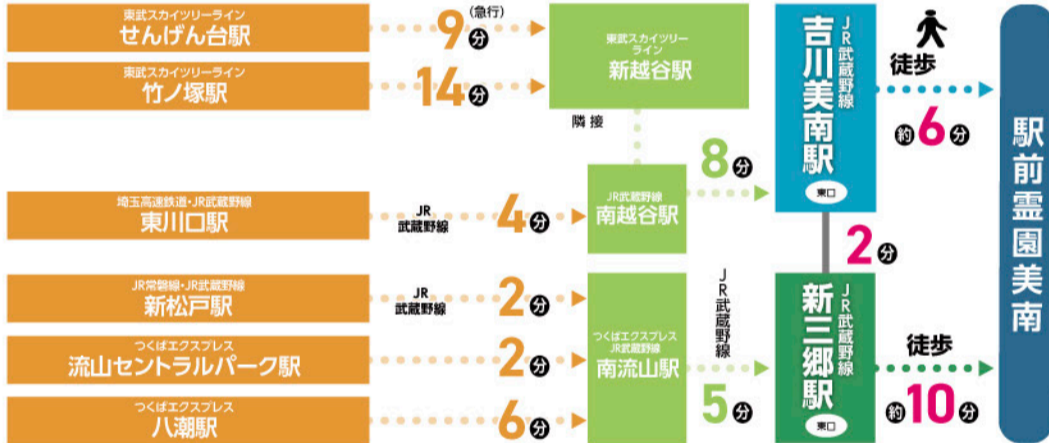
東武スカイツリーライン
せんげん台駅

(急行)
9分

東武スカイツリーライン
竹ノ塚駅

14分

東武スカイツリーライン
新越谷駅

隣接

埼玉高速鉄道・JR武蔵野線
東川口駅

JR武蔵野線
4分

JR武蔵野線
南越谷駅

8分

JR常磐線・JR武蔵野線
新松戸駅

JR武蔵野線
2分

つくばエクスプレス
流山セントラルパーク駅

2分

つくばエクスプレス
JR武蔵野線
南流山駅

つくばエクスプレス
八潮駅

6分

JR武蔵野線

5分

JR武蔵野線
吉川美南駅
東口

2分

JR武蔵野線
新三郷駅
東口

徒歩
約6分

徒歩
約10分

駅前霊園美南